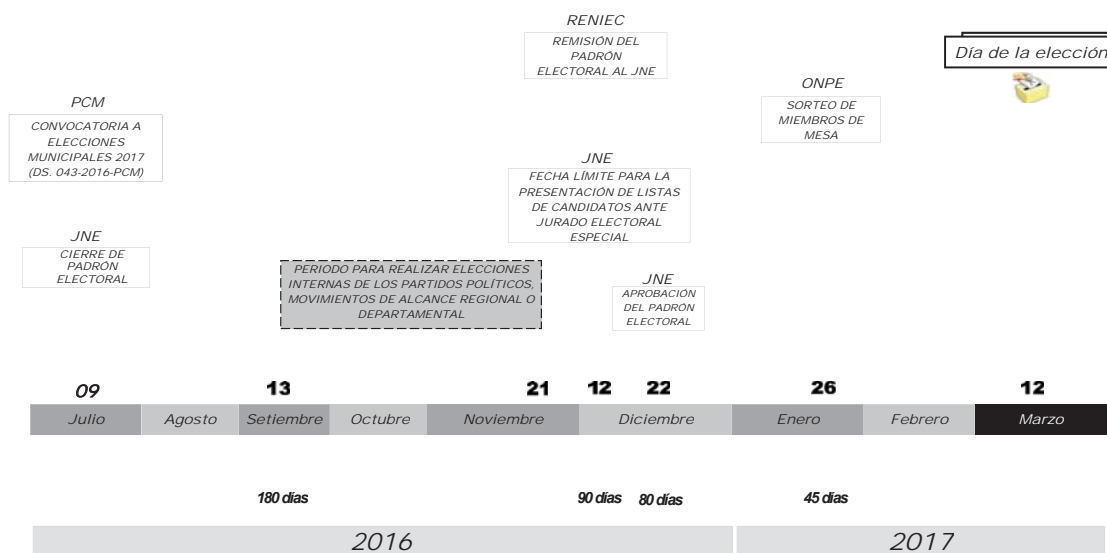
RENIEC

REMISIÓN DEL PADRÓN ELECTORAL AL JNE

Día de la elección

PCM

CONVOCATORIA A ELECCIONES MUNICIPALES 2017 (DS. 043-2016-PCM)

ONPE

SORTEO DE MIEMBROS DE MESA

JNE

FECHA LÍMITE PARA LA PRESENTACIÓN DE LISTAS DE CANDIDATOS ANTE JURADO ELECTORAL ESPECIAL

JNE

CIERRE DE PADRÓN ELECTORAL

PERIODO PARA REALIZAR ELECCIONES INTERNAS DE LOS PARTIDOS POLÍTICOS, MOVIMIENTOS DE ALCANCE REGIONAL O DEPARTAMENTAL

JNE

APROBACIÓN DEL PADRÓN ELECTORAL

09 13 21 12 22 26 12

| Julio | Agosto | Setiembre | Octubre | Noviembre | Diciembre | Enero | Febrero | Marzo |
|---|---|---|---|---|---|---|---|---|

180 días

90 días 80 días

45 días

2016

2017